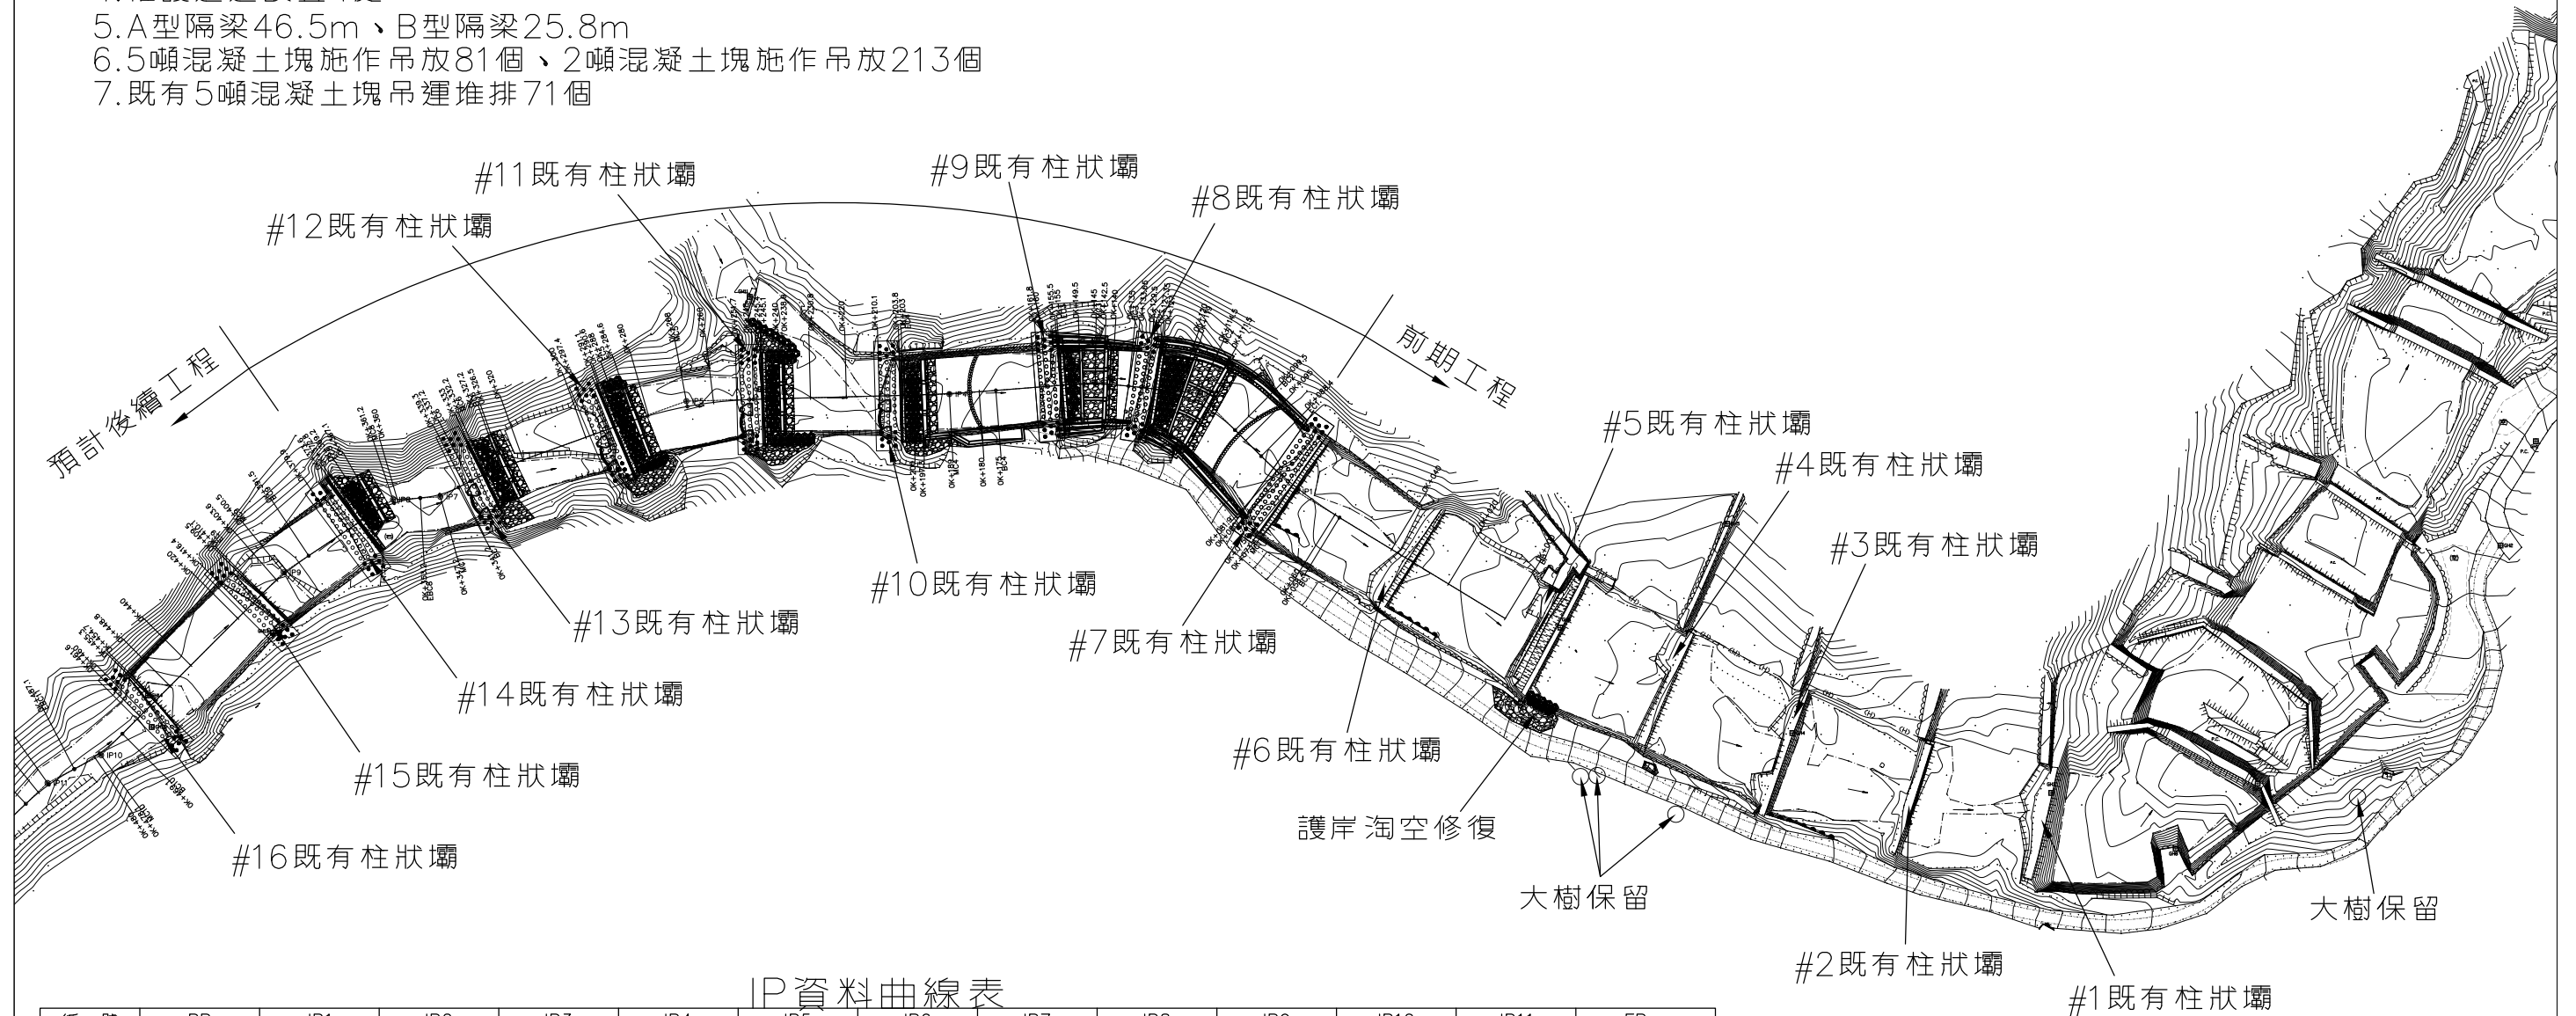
5.A型隔梁46.5m、B型隔梁25.8m
6.5噸混凝土塊施作吊放81個、2噸混凝土塊施作吊放213個
7.既有5噸混凝土塊吊運堆排71個

#11既有柱狀壩
#9既有柱狀壩
#8既有柱狀壩
#12既有柱狀壩
預計後續工程
前期工程
#5既有柱狀壩
#4既有柱狀壩
#3既有柱狀壩
#10既有柱狀壩
#13既有柱狀壩
#7既有柱狀壩
#14既有柱狀壩
#6既有柱狀壩
#15既有柱狀壩
護岸淘空修復
#16既有柱狀壩
大樹保留
大樹保留
#2既有柱狀壩
#1既有柱狀壩
IP資料曲線表